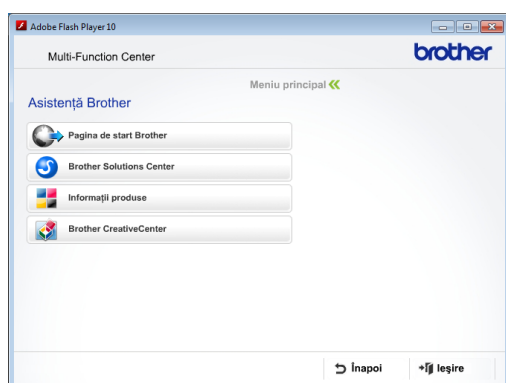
Adobe Flash Player 10

Multi-Function Center

brother

Meniu principal

Asistență Brother

Pagina de start Brother

Brother Solutions Center

Informații produse

Brother CreativeCenter

Înapoi

Ieșire